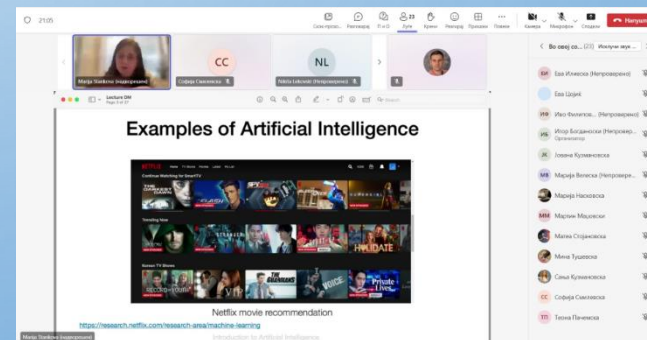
21:05

Список присуств. Разговор Реакц. Луѓе Крени Реакции Прикази Повеќе Камера Микрофон Сподели Напушти

Марија Трајкова (надворешно)
СС Софија Смилевска
NL Nikola Lekovski (Непроверено)

Lecture 0III
Page 3 of 37

Examples of Artificial Intelligence

NETFLIX

Continue Watching for SmartTV

Trending Now

Korean TV Shows

HOLIDATE

THE SILENCE

VOICE

Private Lives

Netflix movie recommendation

https://research.netflix.com/research-area/machine-learning

Introduction to Artificial Intelligence

Марија Трајкова (надворешно)

Во овој со... Исклучи звук...

ЕИ Ева Илиевска (Непроверено)
Ева Цојиќ
ИФ Иво Филипов... (Непроверено)
ИБ Игор Богдановски (Непровер...
Организатор
ЈК Јована Кузмановска
МВ Марија Велеска (Непровере...
Марија Насковска
ММ Мартин Мицевски
Матеа Стојановска
Мина Тушевска
Сања Кузмановска
СС Софија Смилевска
ТП Тина Пачемска